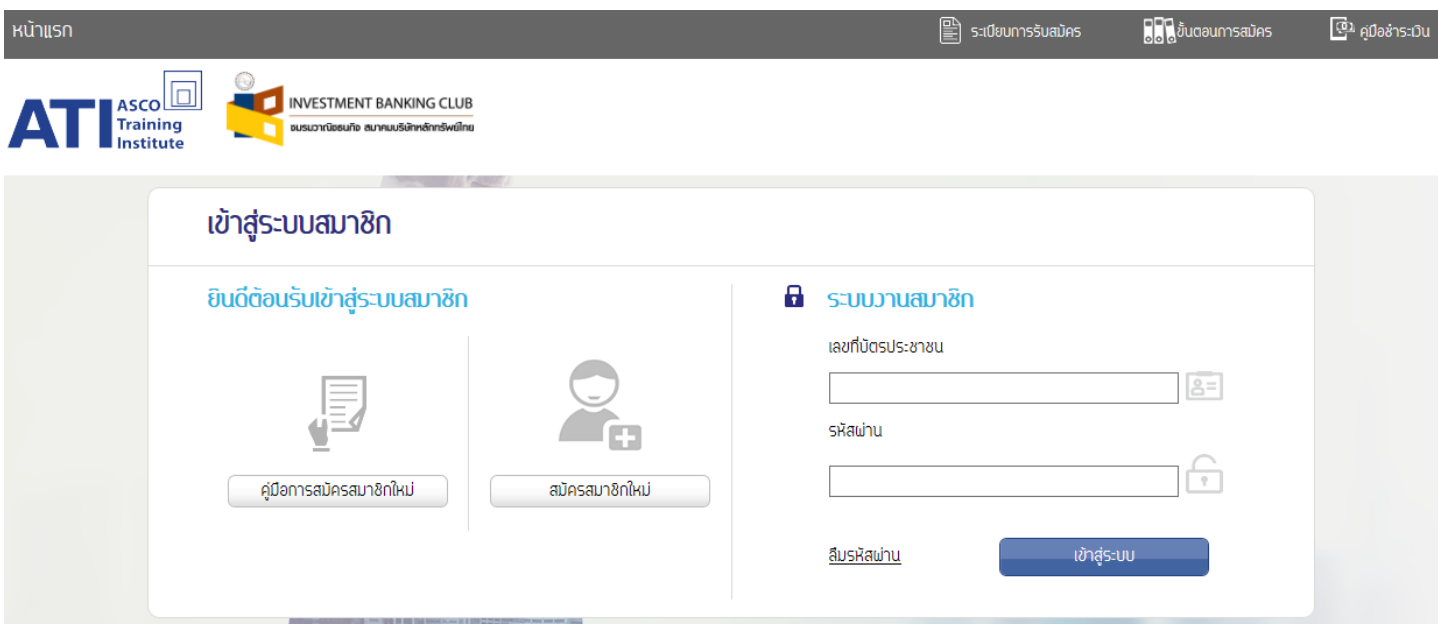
หน้าแรก

ระเบียบการรับสมัคร

ขั้นตอนการสมัคร

คู่มือชำระเงิน

ATI ASCO Training Institute

INVESTMENT BANKING CLUB
ชมรมวาณิชธนกิจ สมาคมบริษัทหลักทรัพย์ไทย

เข้าสู่ระบบสมาชิก

ยินดีต้อนรับเข้าสู่ระบบสมาชิก

คู่มือการสมัครสมาชิกใหม่

สมัครสมาชิกใหม่

ระบบงานสมาชิก

เลขที่บัตรประชาชน

รหัสผ่าน

ลืมรหัสผ่าน

เข้าสู่ระบบ